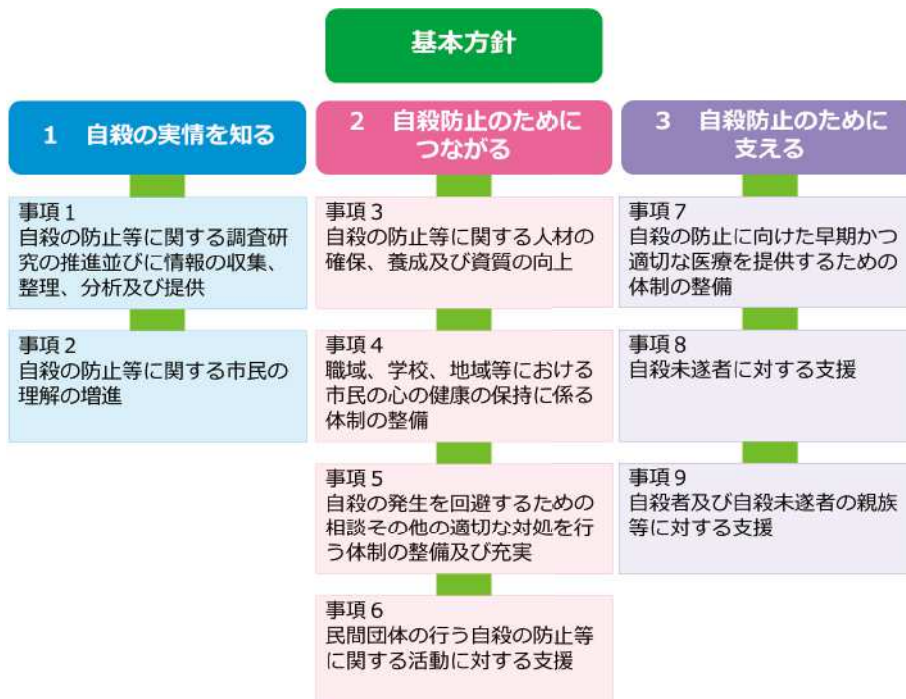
基本方針

1　自殺の実情を知る

事項 1
自殺の防止等に関する調査研究の推進並びに情報の収集、整理、分析及び提供

事項 2
自殺の防止等に関する市民の理解の増進

2　自殺防止のためにつながる

事項 3
自殺の防止等に関する人材の確保、養成及び資質の向上

事項 4
職域、学校、地域等における市民の心の健康の保持に係る体制の整備

事項 5
自殺の発生を回避するための相談その他の適切な対処を行う体制の整備及び充実

事項 6
民間団体の行う自殺の防止等に関する活動に対する支援

3　自殺防止のために支える

事項 7
自殺の防止に向けた早期かつ適切な医療を提供するための体制の整備

事項 8
自殺未遂者に対する支援

事項 9
自殺者及び自殺未遂者の親族等に対する支援